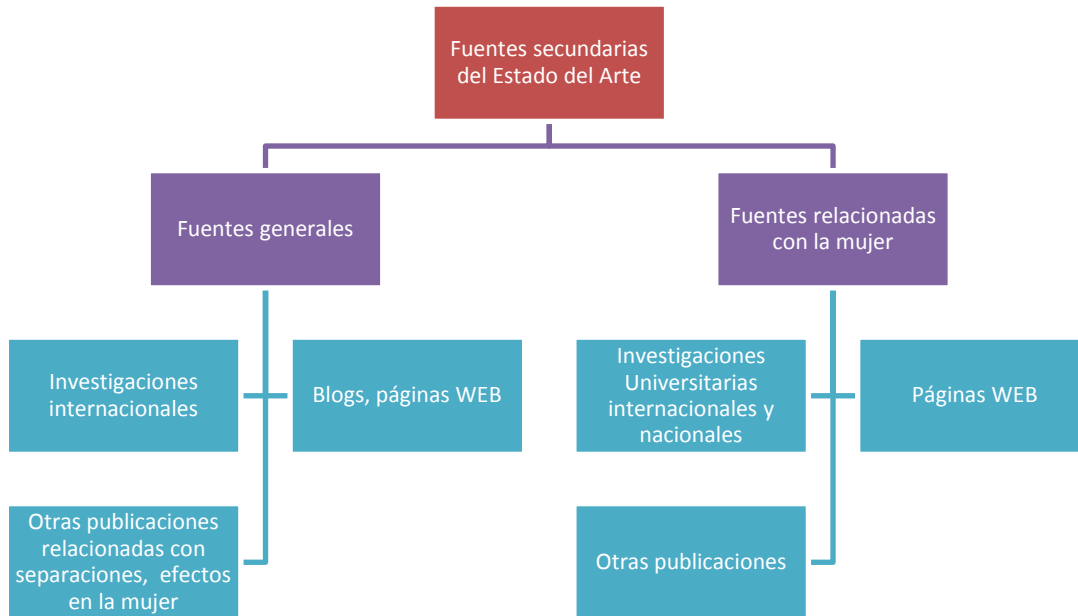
Fuentes secundarias del Estado del Arte

Fuentes generales

Fuentes relacionadas con la mujer

Investigaciones internacionales

Blogs, páginas WEB

Otras publicaciones relacionadas con separaciones, efectos en la mujer

Investigaciones Universitarias internacionales y nacionales

Páginas WEB

Otras publicaciones